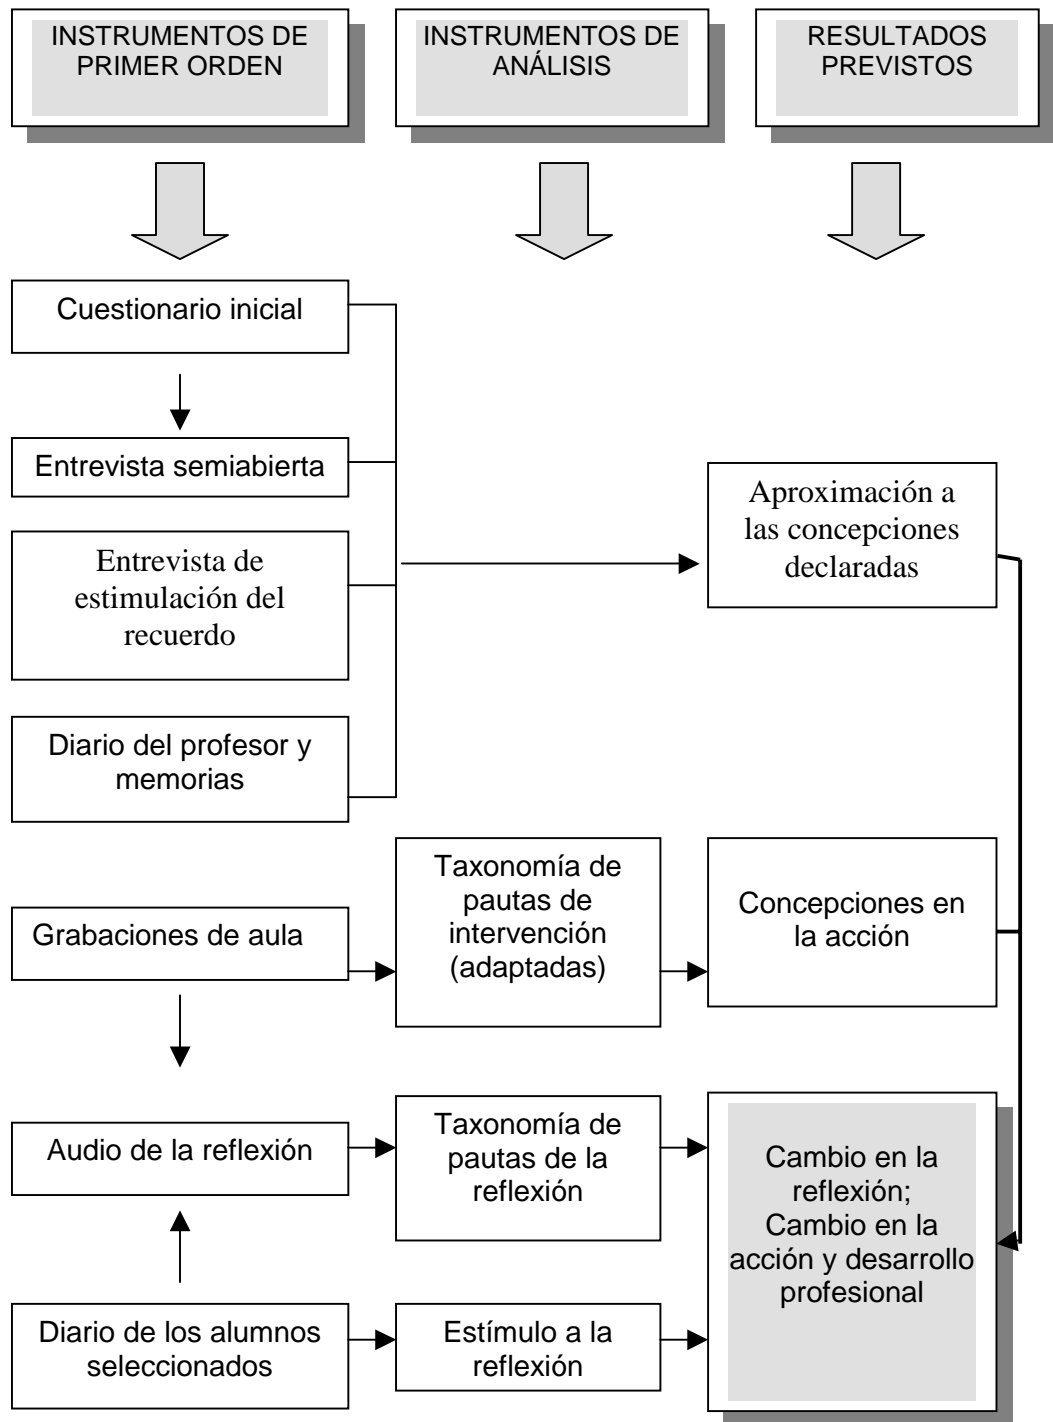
INSTRUMENTOS DE PRIMER ORDEN

INSTRUMENTOS DE ANÁLISIS

RESULTADOS PREVISTOS

Cuestionario inicial

Entrevista semiabierta

Entrevista de estimulación del recuerdo

Diario del profesor y memorias

Aproximación a las concepciones declaradas

Grabaciones de aula

Taxonomía de pautas de intervención (adaptadas)

Concepciones en la acción

Audio de la reflexión

Taxonomía de pautas de la reflexión

Cambio en la reflexión; Cambio en la acción y desarrollo profesional

Diario de los alumnos seleccionados

Estímulo a la reflexión